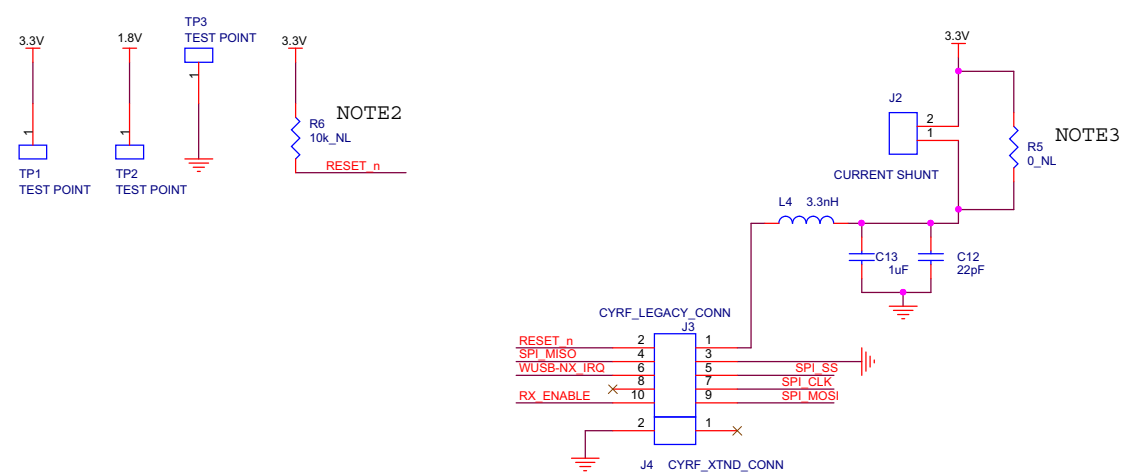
3.3V

1

TP1
TEST POINT

1.8V

1

TP2
TEST POINT

TP3
TEST POINT

1

3.3V

R6
10k_NL

NOTE2

RESET_n

3.3V

J2

2
1

CURRENT SHUNT

R5
0_NL

NOTE3

L4 3.3nH

C13
1uF

C12
22pF

CYRF_LEGACY_CONN
J3

RESET_n 2 1
SPI_MISO 4 3
WUSB-NX_IRQ 6 5 SPI_SS
8 7 SPI_CLK
RX_ENABLE 10 9 SPI_MOSI

2 1

J4 CYRF_XTND_CONN